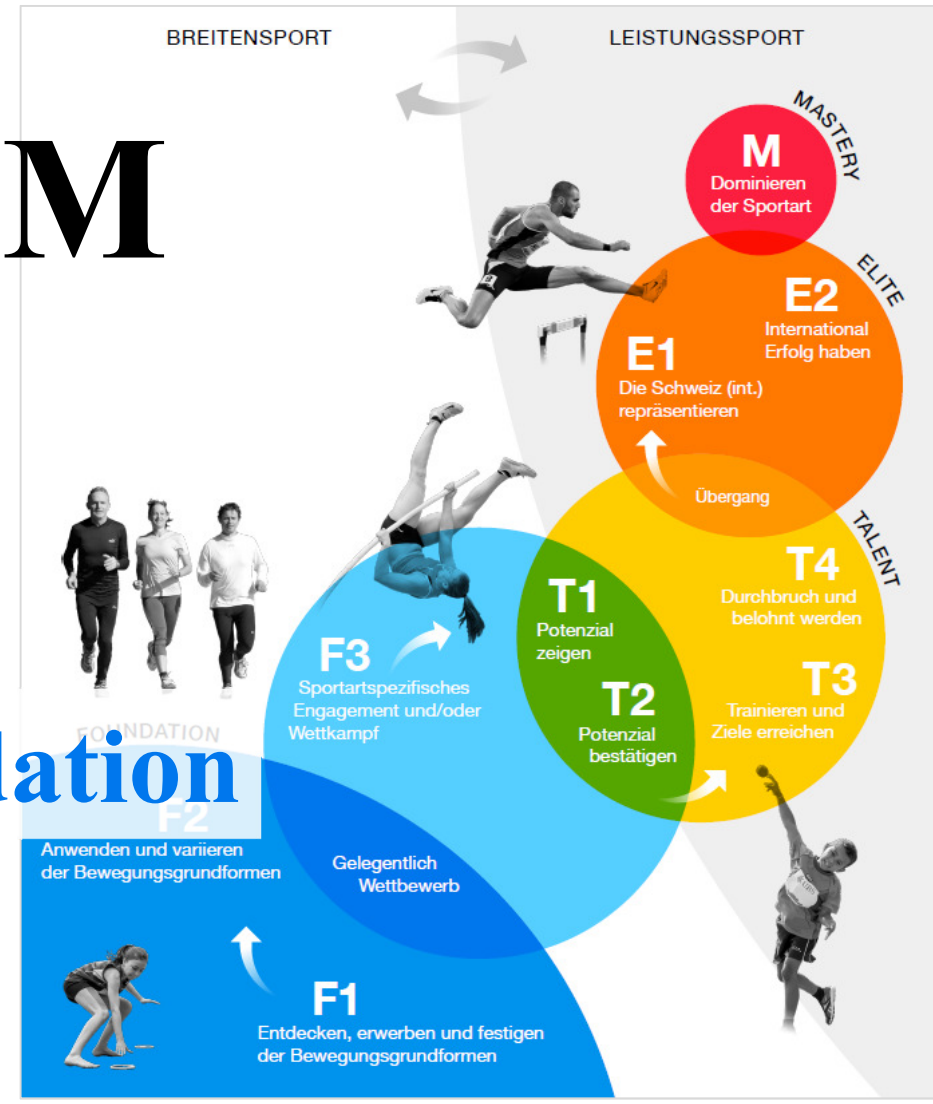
BREITENSPORT

LEISTUNGSSPORT

M

MASTERY

M
Dominieren der Sportart

ELITE

E2
International Erfolg haben

E1
Die Schweiz (int.) repräsentieren

Übergang

TALENT

T4
Durchbruch und belohnt werden

T3
Trainieren und Ziele erreichen

T1
Potenzial zeigen

T2
Potenzial bestätigen

F3
Sportartspezifisches Engagement und/oder Wettkampf

FOUNDATION

lation

F2
Anwenden und variieren der Bewegungsgrundformen

Gelegentlich Wettbewerb

F1
Entdecken, erwerben und festigen der Bewegungsgrundformen